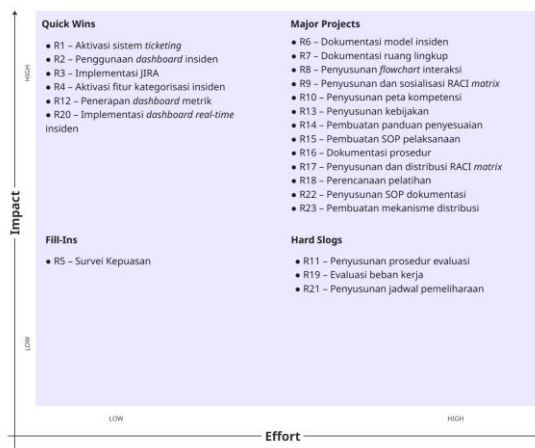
Quick Wins

• R1 – Aktivasi sistem *ticketing*
• R2 – Penggunaan *dashboard* insiden
• R3 – Implementasi JIRA
• R4 – Aktivasi fitur kategorisasi insiden
• R12 – Penerapan *dashboard* metrik
• R20 – Implementasi *dashboard real-time* insiden

Major Projects

• R6 – Dokumentasi model insiden
• R7 – Dokumentasi ruang lingkup
• R8 – Penyusunan *flowchart* interaksi
• R9 – Penyusunan dan sosialisasi RACI *matrix*
• R10 – Penyusunan peta kompetensi
• R13 – Penyusunan kebijakan
• R14 – Pembuatan panduan penyesuaian
• R15 – Pembuatan SOP pelaksanaan
• R16 – Dokumentasi prosedur
• R17 – Penyusunan dan distribusi RACI *matrix*
• R18 – Perencanaan pelatihan
• R22 – Penyusunan SOP dokumentasi
• R23 – Pembuatan mekanisme distribusi

Fill-Ins

• R5 – Survei Kepuasan

Hard Slogs

• R11 – Penyusunan prosedur evaluasi
• R19 – Evaluasi beban kerja
• R21 – Penyusunan jadwal pemeliharaan

HIGH

Impact

LOW

LOW

HIGH

Effort